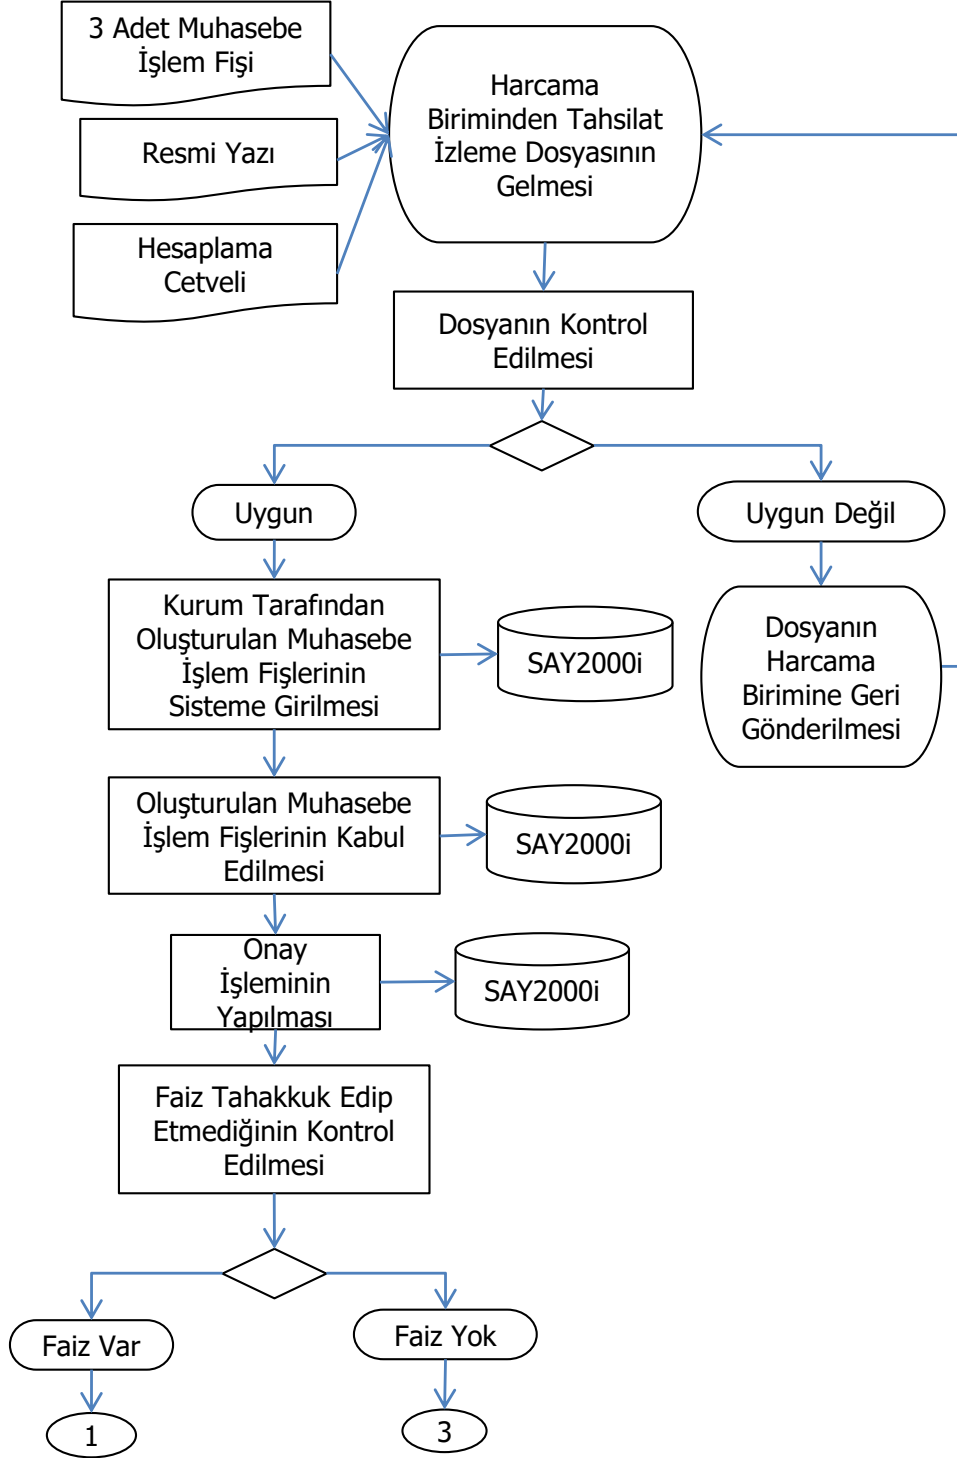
3 Adet Muhasebe İşlem Fişi

Resmi Yazı

Hesaplama Cetveli

Harcama Biriminden Tahsilat İzleme Dosyasının Gelmesi

Dosyanın Kontrol Edilmesi

Uygun

Uygun Değil

Kurum Tarafından Oluşturulan Muhasebe İşlem Fişlerinin Sisteme Girilmesi

SAY2000i

Dosyanın Harcama Birimine Geri Gönderilmesi

Oluşturulan Muhasebe İşlem Fişlerinin Kabul Edilmesi

SAY2000i

Onay İşleminin Yapılması

SAY2000i

Faiz Tahakkuk Edip Etmediğinin Kontrol Edilmesi

Faiz Var

Faiz Yok

1

3